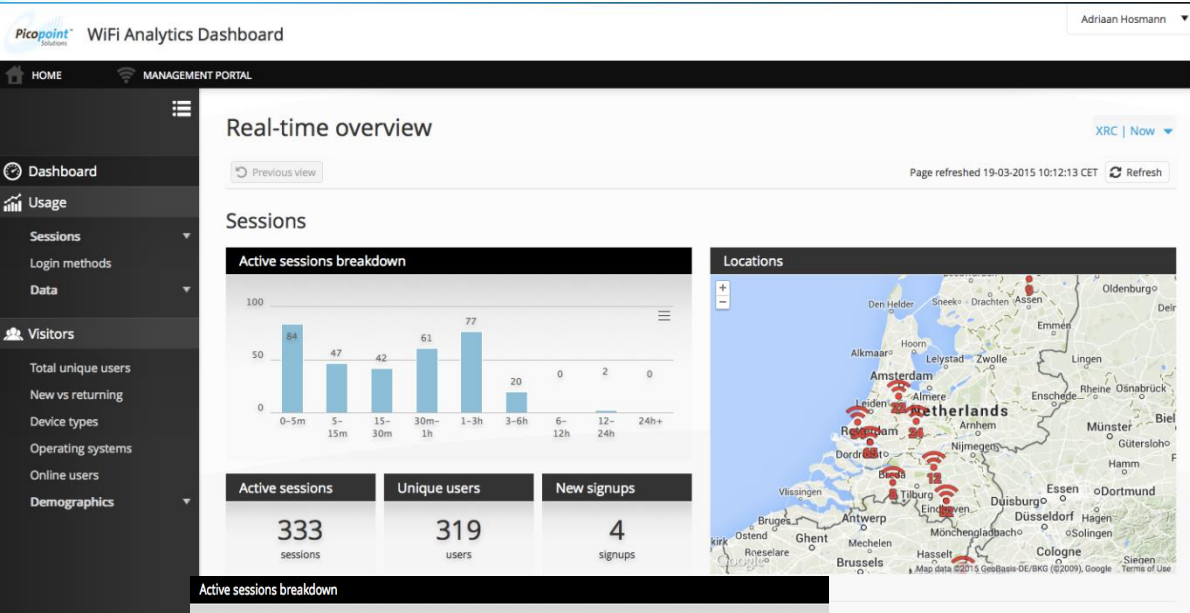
Picopoint Solutions WiFi Analytics Dashboard

Adriaan Hosmann

HOME MANAGEMENT PORTAL

Dashboard
Usage
Sessions
Login methods
Data
Visitors
Total unique users
New vs returning
Device types
Operating systems
Online users
Demographics

Real-time overview

XRC | Now

Previous view

Page refreshed 19-03-2015 10:12:13 CET Refresh

Sessions

Active sessions breakdown

| | 0–5m | 5–15m | 15–30m | 30m–1h | 1–3h | 3–6h | 6–12h | 12–24h | 24h+ |
|---|---|---|---|---|---|---|---|---|---|
| | 84 | 47 | 42 | 61 | 77 | 20 | 0 | 2 | 0 |

100
50
0

Locations

Den Helder Sneek Drachten Assen Oldenburg Delmenhorst Emmen Alkmaar Hoorn Lelystad Zwolle Lingen Amsterdam Almere Rheine Osnabrück Enschede Leiden Netherlands Rotterdam Arnhem Münster Biel Nijmegen Gütersloh Dordrecht Hamm Breda Tilburg Essen Dortmund Vlissingen Eindhoven Duisburg Bruges Antwerp Düsseldorf Hagen Ostend Ghent Mönchengladbach Solingen Mechelen Roeselare Hasselt Cologne Brussels Siegen

Map data ©2015 GeoBasis-DE/BKG (©2009), Google Terms of Use

Active sessions
333
sessions

Unique users
319
users

New signups
4
signups

Active sessions breakdown